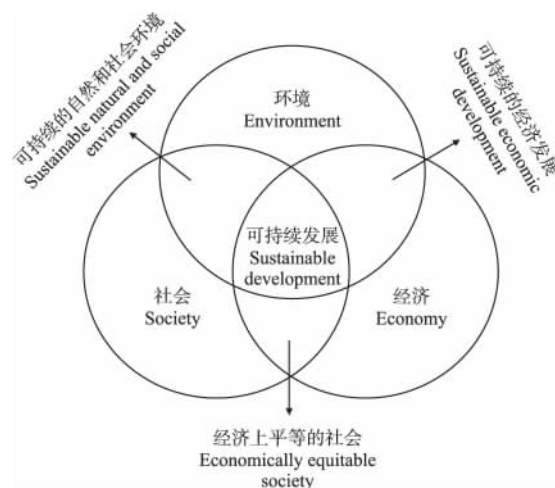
可持续的自然和社会环境
Sustainable natural and social environment

环境
Environment

可持续的经济发展
Sustainable economic development

可持续发展
Sustainable development

社会
Society

经济
Economy

经济上平等的社会
Economically equitable society